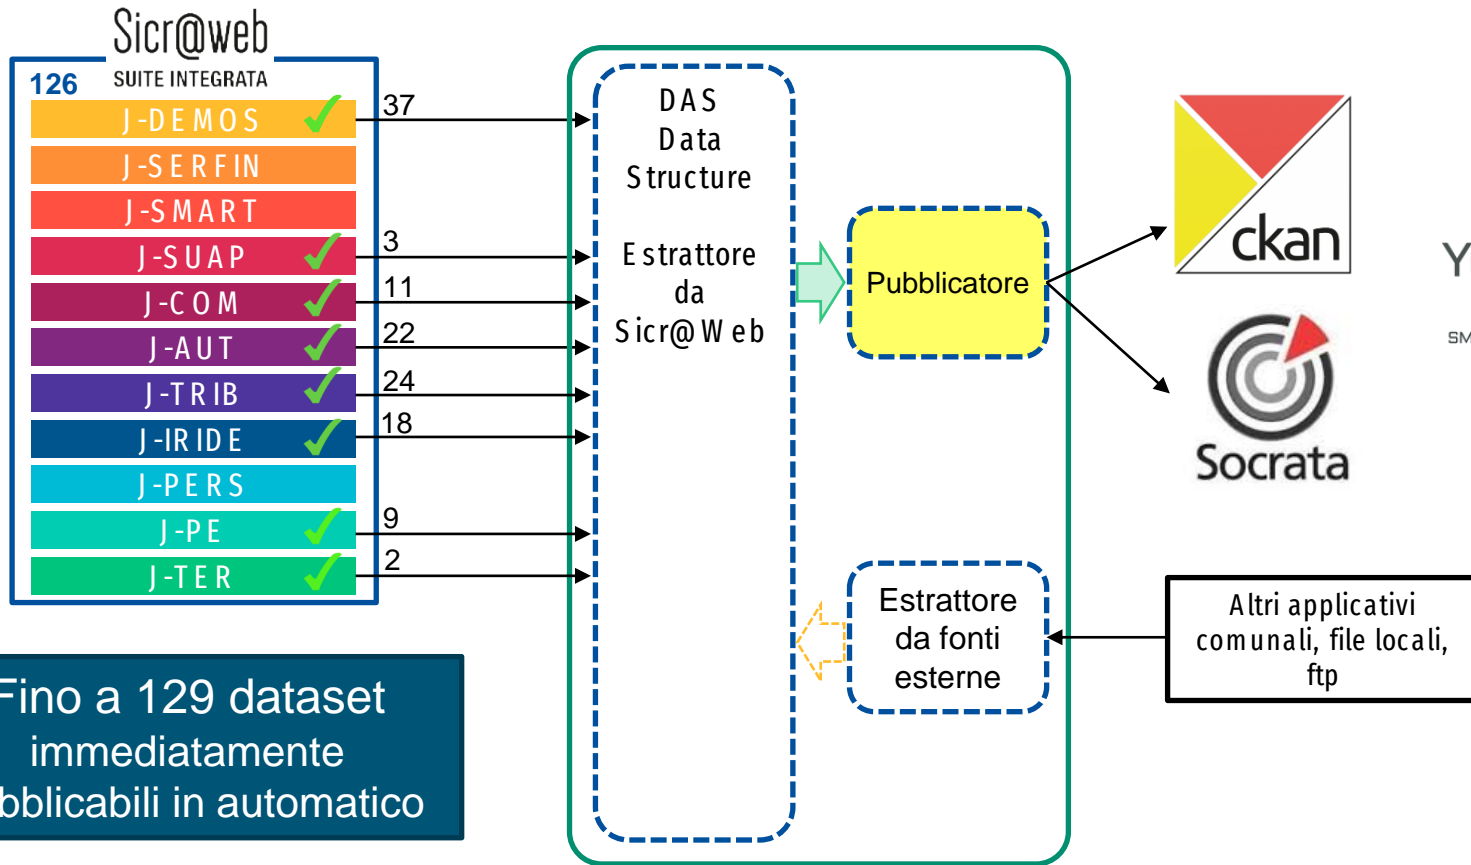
Sicr@web
SUITE INTEGRATA
126
J-DEMOS
J-SERFIN
J-SMART
J-SUAP
J-COM
J-AUT
J-TRIB
J-IRIDE
J-PERS
J-PE
J-TER

37
3
11
22
24
18
9
2

DAS
Data
Structure

Estrattore
da
Sicr@Web

Pubblicatore

ckan

Socrata

Y

SM

Estrattore
da fonti
esterne

Altri applicativi comunali, file locali, ftp

Fino a 129 dataset immediatamente
bblicabili in automatico